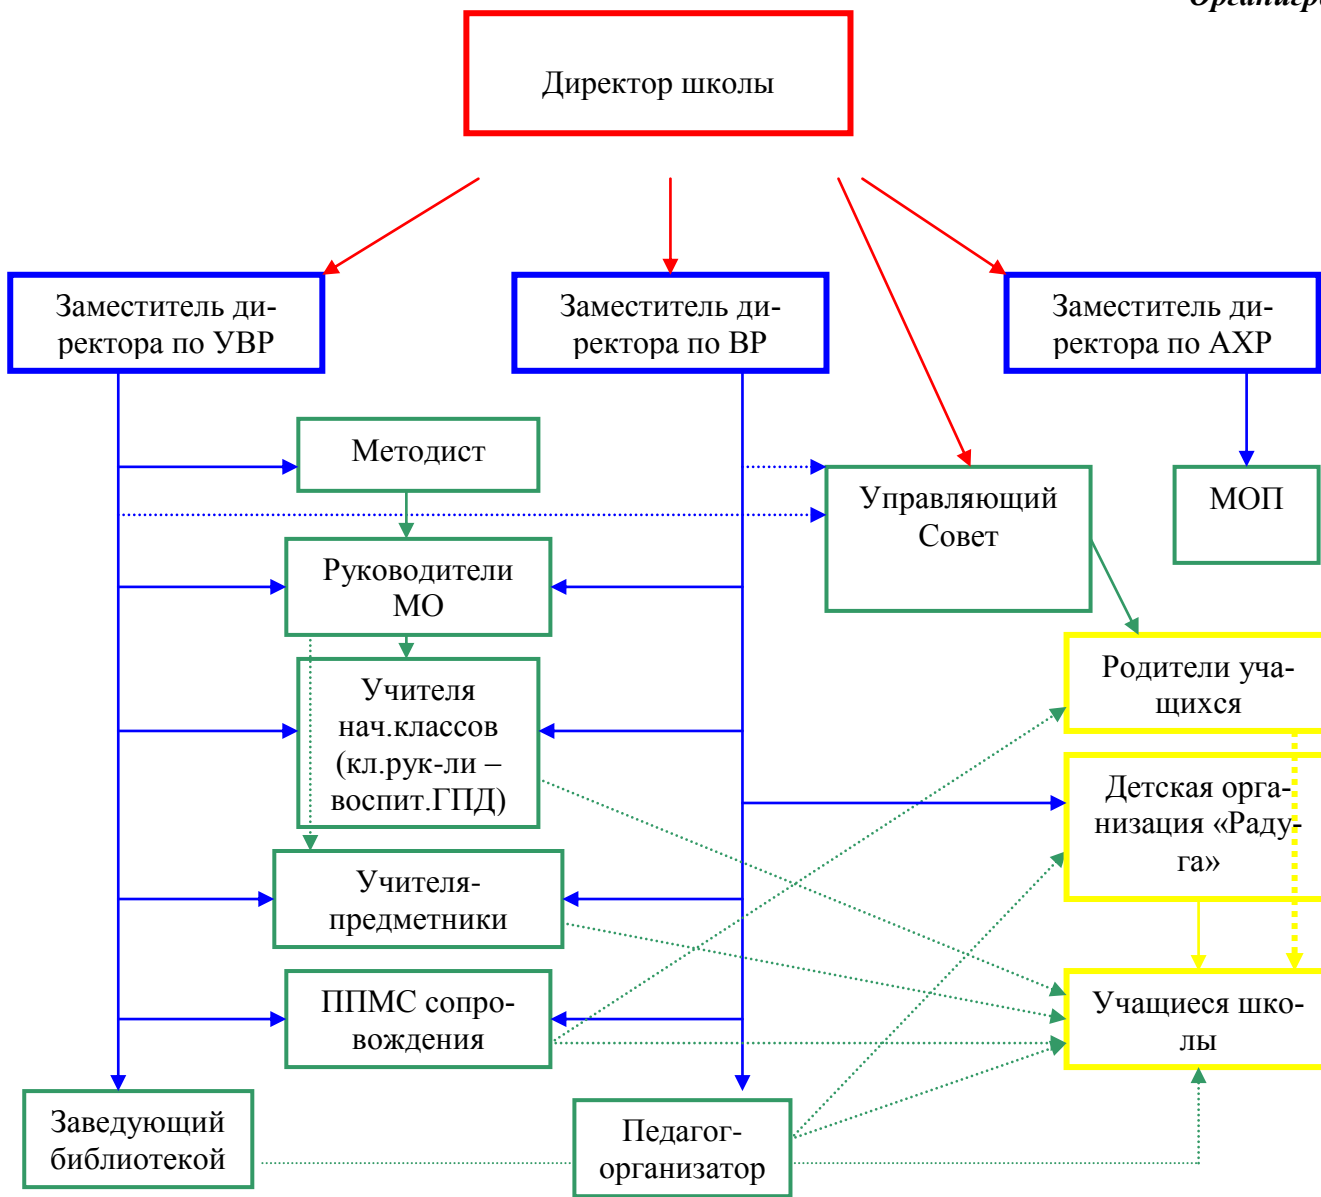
Органигр

Директор школы

Заместитель директора по УВР

Заместитель директора по ВР

Заместитель директора по АХР

Методист

Управляющий Совет

МОП

Руководители МО

Родители учащихся

Учителя нач.классов (кл.рук-ли – воспит.ГПД)

Детская организация «Радуга»

Учителя-предметники

ППМС сопровождения

Учащиеся школы

Заведующий библиотекой

Педагог-организатор